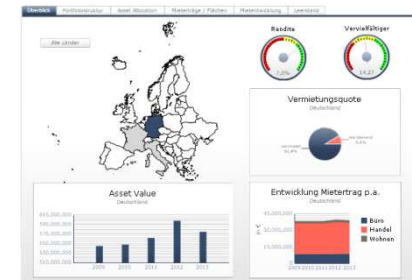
Überblick | Portfoliostruktur | Asset Allocation | Mieterträge / Flächen | Mieterentwicklung | Leerstand

Alle Länder

Rendite

7,0%

Vervielfältiger

14,27

Vermietungsquote
Deutschland

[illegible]
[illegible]

Asset Value
Deutschland

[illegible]
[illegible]
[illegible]
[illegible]
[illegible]

2009 2010 2011 2012 2013

Entwicklung Mietertrag p.a.
Deutschland

40,000,000
20,000,000

Büro
Handel
Wohnen

2009 2010 2011 2012 2013